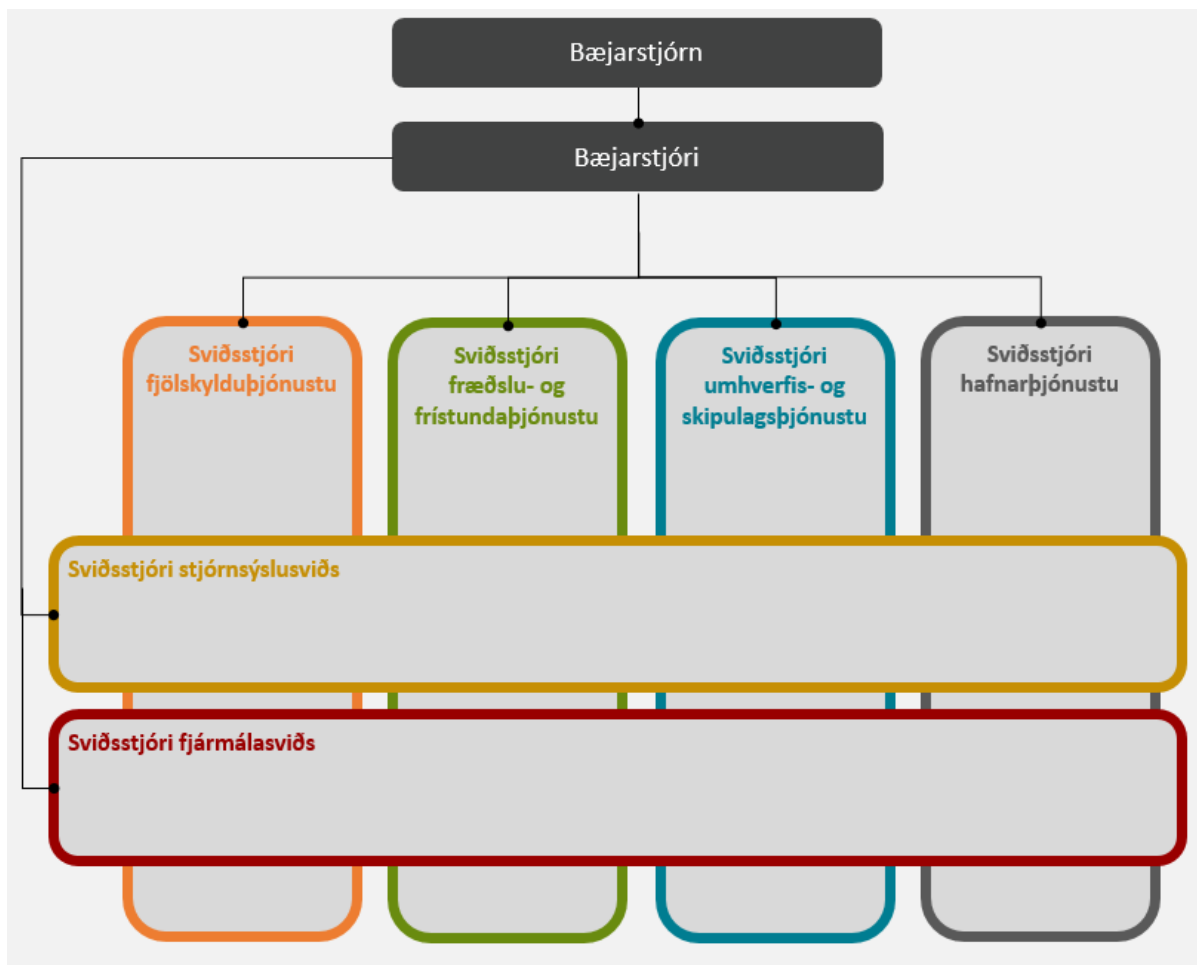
Bæjarstjórn

Bæjarstjóri

Sviðsstjóri fjölskylduþjónustu

Sviðsstjóri fræðslu- og frístundaþjónustu

Sviðsstjóri umhverfis- og skipulagsþjónustu

Sviðsstjóri hafnarþjónustu

Sviðsstjóri stjórnsýslusviðs

Sviðsstjóri fjármálasviðs